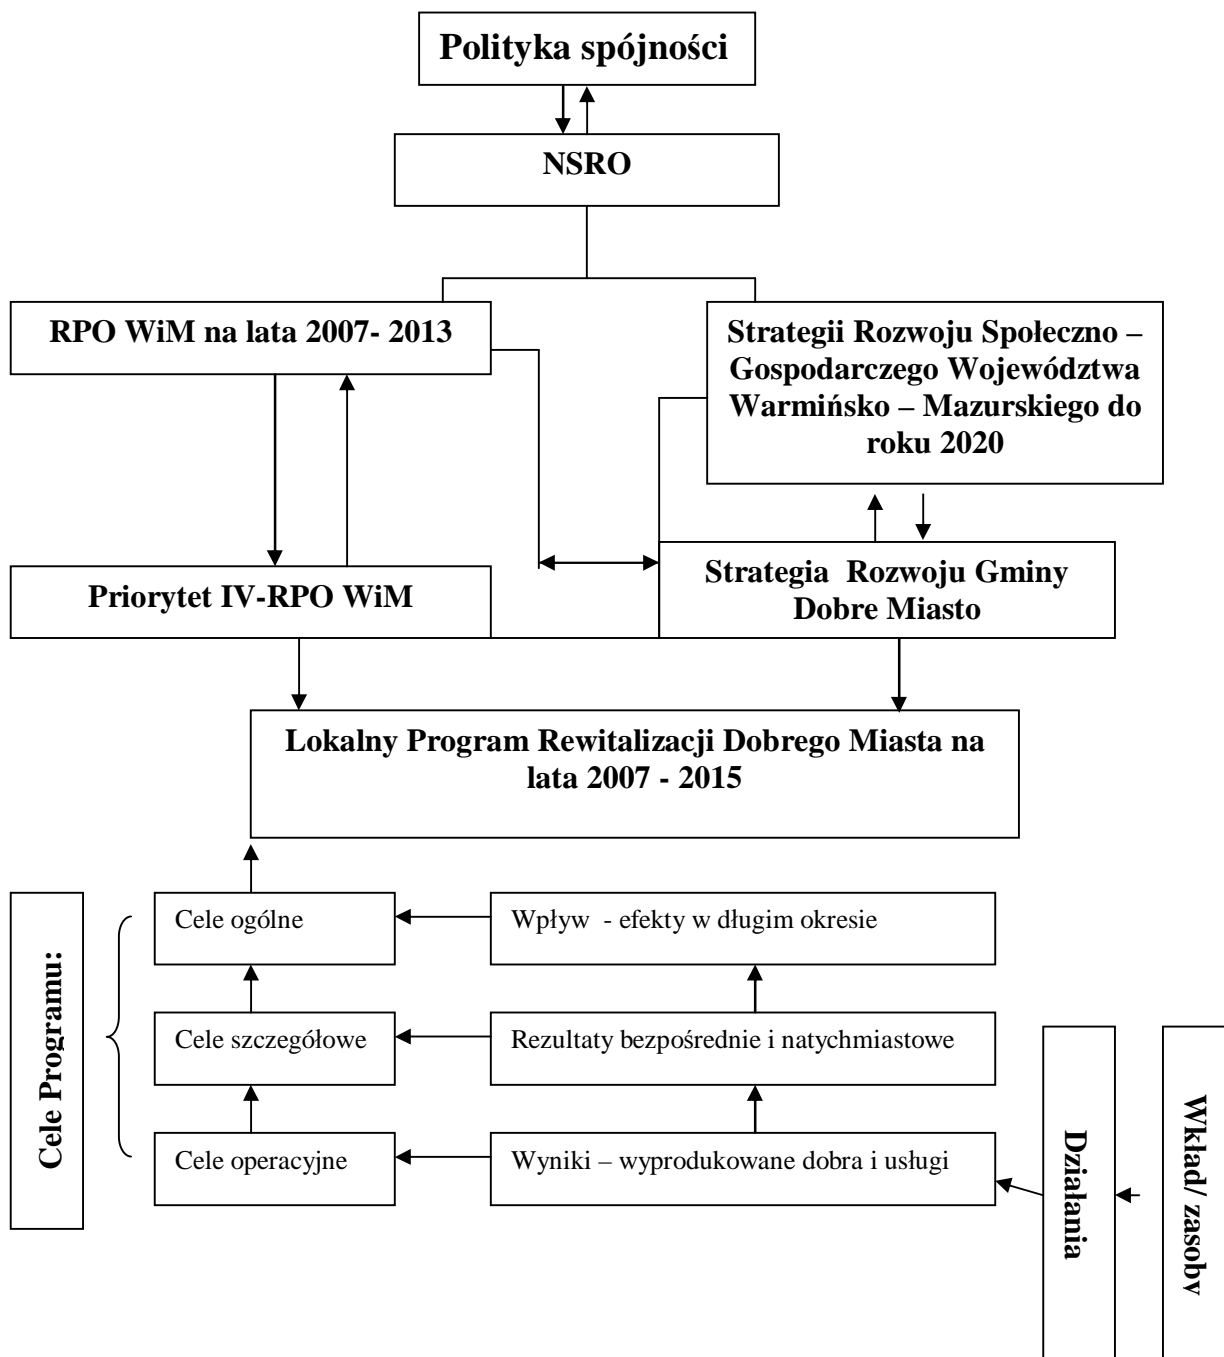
Polityka spójności

NSRO

RPO WiM na lata 2007- 2013

Strategii Rozwoju Społeczno – Gospodarczego Województwa Warmińsko – Mazurskiego do roku 2020

Priorytet IV-RPO WiM

Strategia Rozwoju Gminy Dobre Miasto

Lokalny Program Rewitalizacji Dobrego Miasta na lata 2007 - 2015

Cele Programu:

Cele ogólne

Wpływ - efekty w długim okresie

Cele szczegółowe

Rezultaty bezpośrednie i natychmiastowe

Cele operacyjne

Wyniki – wyprodukowane dobra i usługi

Działania

Wkład/ zasoby